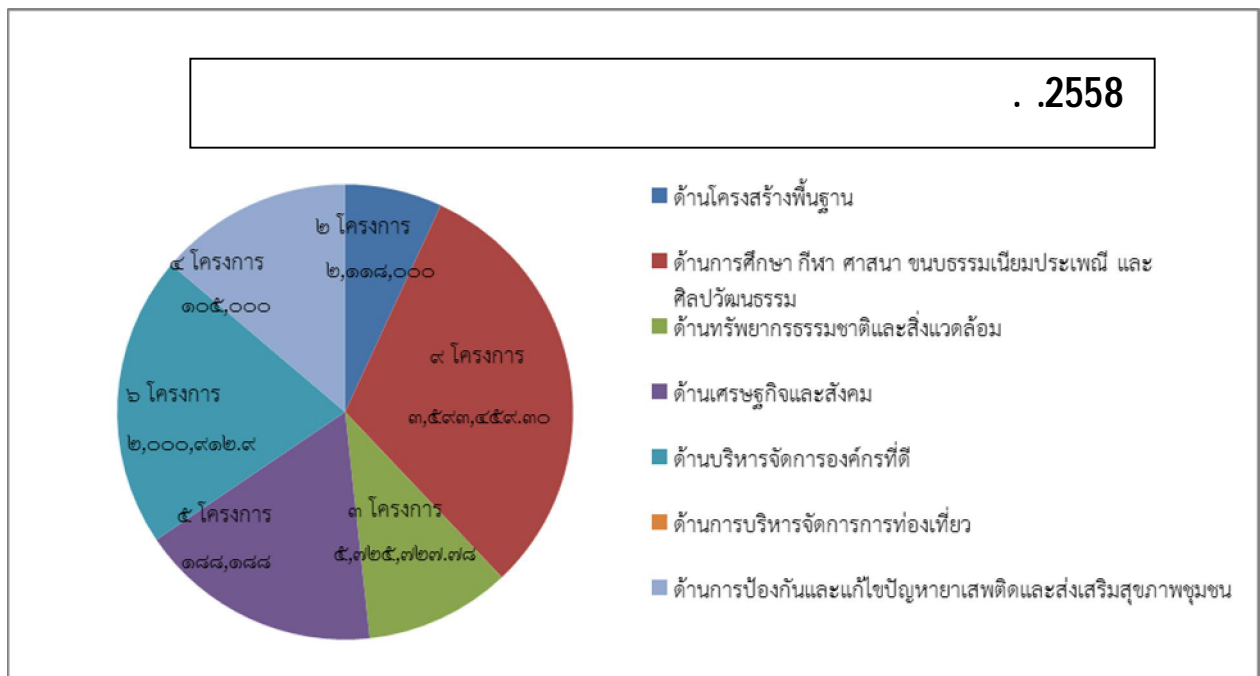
. .2558

๒ โครงการ
๒,๑๑๘,๐๐๐

๙ โครงการ
๓,๕๙๓,๔๕๙.๓๐

๓ โครงการ
๕,๗๒๕,๗๒๗.๗๘

๕ โครงการ
๑๘๘,๑๘๘

๖ โครงการ
๒,๐๐๐,๙๑๒.๙

๔ โครงการ
๑๐๕,๐๐๐

ด้านโครงสร้างพื้นฐาน

ด้านการศึกษา กีฬา ศาสนา ขนบธรรมเนียมประเพณี และศิลปวัฒนธรรม

ด้านทรัพยากรธรรมชาติและสิ่งแวดล้อม

ด้านเศรษฐกิจและสังคม

ด้านบริหารจัดการองค์กรที่ดี

ด้านการบริหารจัดการการท่องเที่ยว

ด้านการป้องกันและแก้ไขปัญหายาเสพติดและส่งเสริมสุขภาพชุมชน